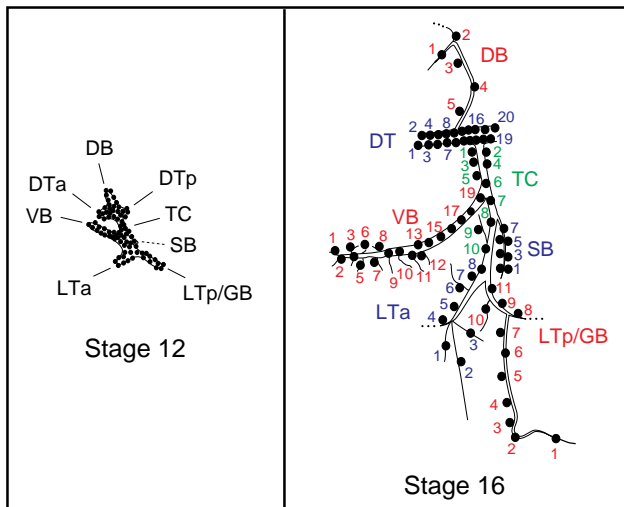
DB
DTa
DTp
VB
TC
SB
LTa
LTp/GB

Stage 12

2
1
3
DB
4
5
DT
2 4 8 16 20
19
1 3 7 1 2
3 4
5 6 TC
19 7
VB 17 8
1 3 6 8 13 15 9 7
10 5 SB
2 5 7 9 10 11 12 8 3
6 7 11 1
5 9 8
LTa 4 10 7 LTp/GB
3 6
1
2 5
4
3
2 1

Stage 16